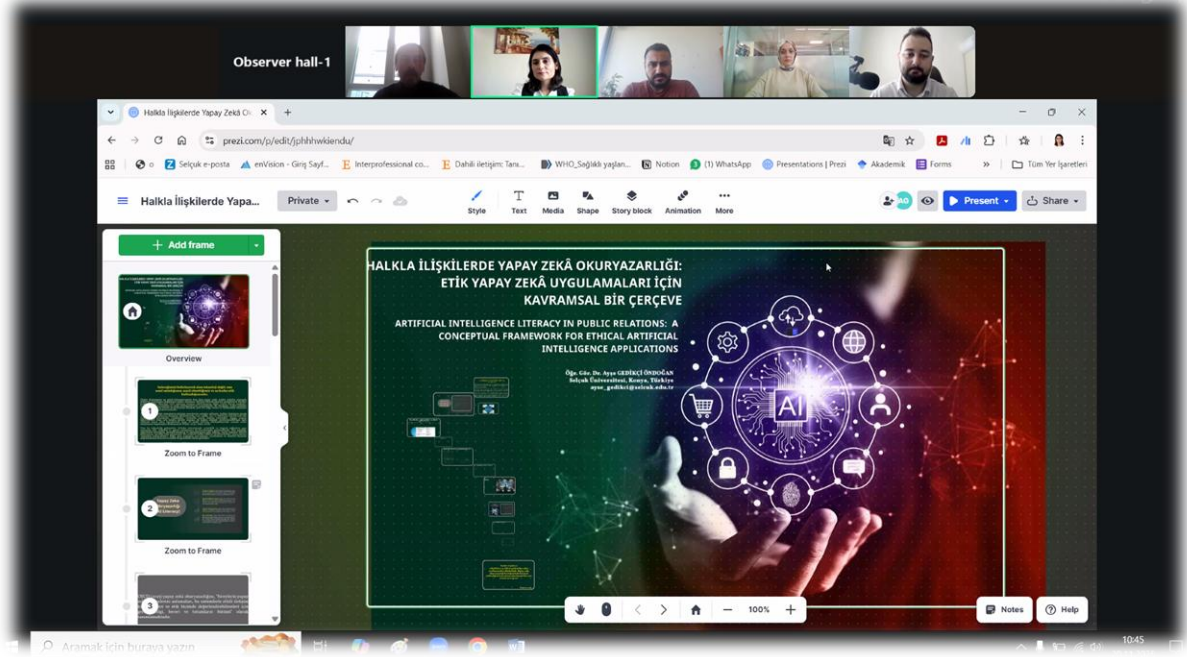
Observer hall-1

Halkla İlişkilerde Yapay Zekâ Ok

prezi.com/p/edit/jphhhwkiendu/

Selçuk e-posta | enVision - Giriş Sayf... | Interprofessional co... | Dahili iletişim: Tanı... | WHO_Sağlıklı yaşlan... | Notion | (1) WhatsApp | Presentations | Prezi | Akademik | Forms | Tüm Yer İşaretleri

Halkla İlişkilerde Yapa...

Private

Style | Text | Media | Shape | Story block | Animation | More

AO

Present

Share

Add frame

Overview

1

Zoom to Frame

2

Zoom to Frame

3

HALKLA İLİŞKİLERDE YAPAY ZEKÂ OKURYAZARLIĞI: ETİK YAPAY ZEKÂ UYGULAMALARI İÇİN KAVRAMSAL BİR ÇERÇEVE

ARTIFICIAL INTELLIGENCE LITERACY IN PUBLIC RELATIONS: A CONCEPTUAL FRAMEWORK FOR ETHICAL ARTIFICIAL INTELLIGENCE APPLICATIONS

Öğr. Gör. Dr. Ayşe GEDİKÇİ ÖNDOĞAN
Selçuk Üniversitesi, Konya, Türkiye
ayse_gedikci@selcuk.edu.tr

AI

100%

Notes

Help

Aramak için buraya yazın

10:45